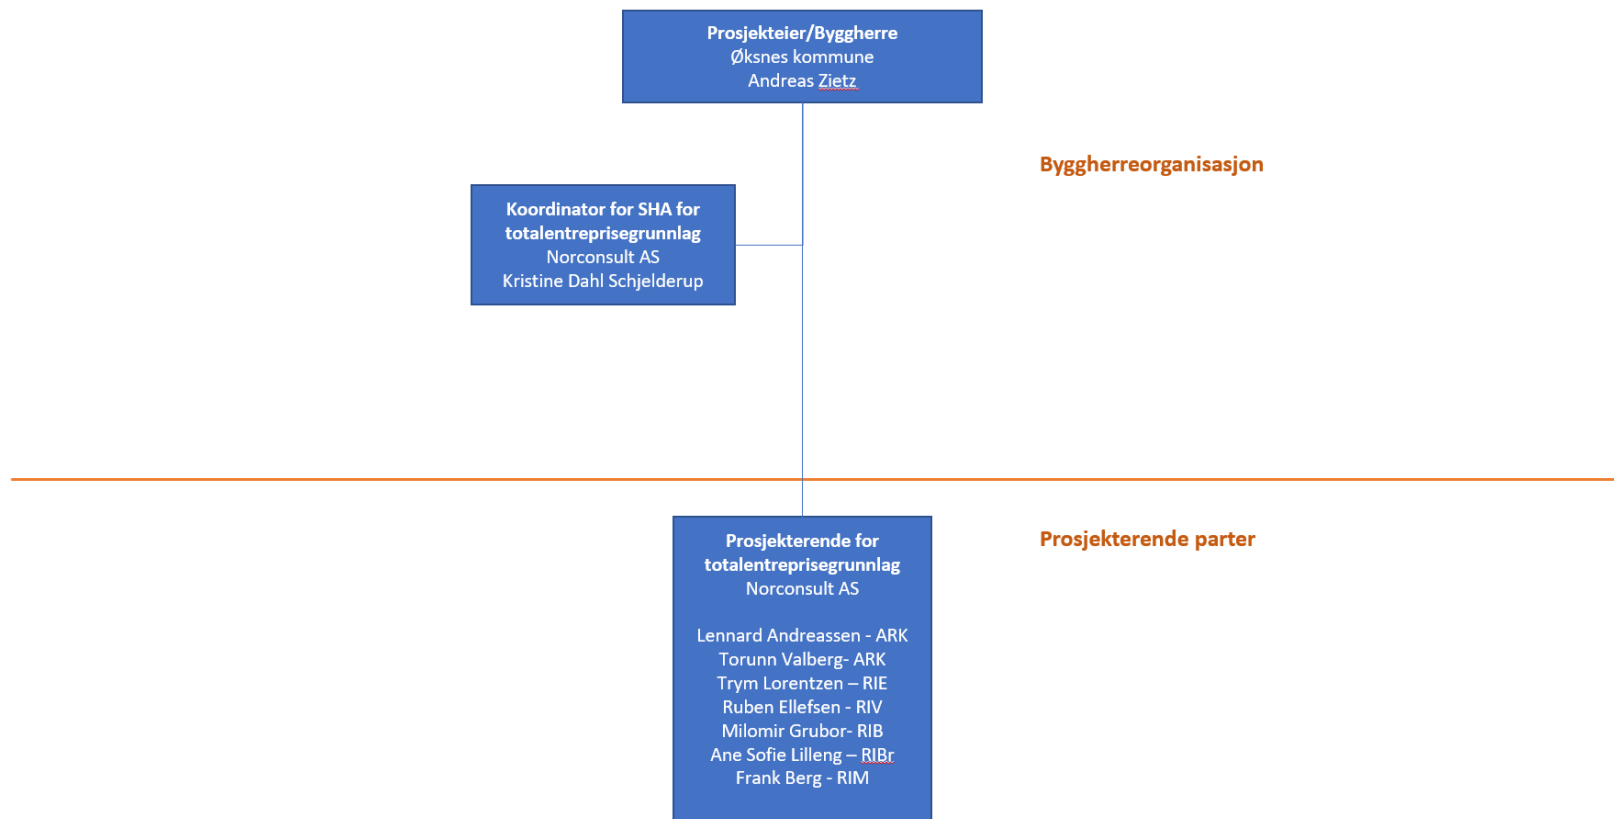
Prosjekteier/Byggherre
Øksnes kommune
Andreas Zietz

Byggherreorganisasjon

Koordinator for SHA for totalentreprisegrunnlag
Norconsult AS
Kristine Dahl Schjelderup

Prosjekterende for totalentreprisegrunnlag
Norconsult AS

Lennard Andreassen - ARK
Torunn Valberg- ARK
Trym Lorentzen – RIE
Ruben Ellefsen - RIV
Milomir Grubor- RIB
Ane Sofie Lilleng – RIBr
Frank Berg - RIM

Prosjekterende parter